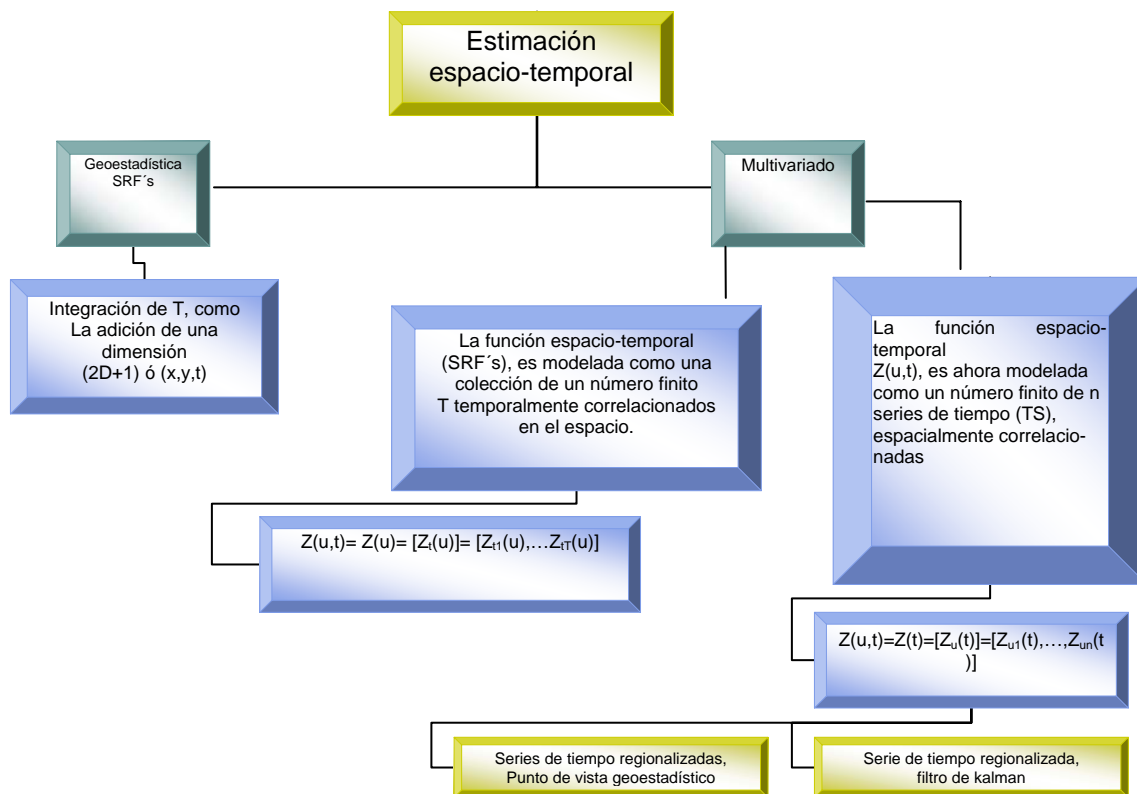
Estimación espacio-temporal

Geoestadística SRF´s

Multivariado

Integración de T, como La adición de una dimensión (2D+1) ó (x,y,t)

La función espacio-temporal (SRF´s), es modelada como una colección de un número finito T temporalmente correlacionados en el espacio.

La función espacio-temporal Z(u,t), es ahora modelada como un número finito de n series de tiempo (TS), espacialmente correlacionadas

$Z(u,t)= Z(u)= [Z_t(u)]= [Z_{t1}(u),\ldots Z_{tT}(u)]$

$Z(u,t)=Z(t)=[Z_u(t)]=[Z_{u1}(t),\ldots,Z_{un}(t)]$

Series de tiempo regionalizadas, Punto de vista geoestadístico

Serie de tiempo regionalizada, filtro de kalman